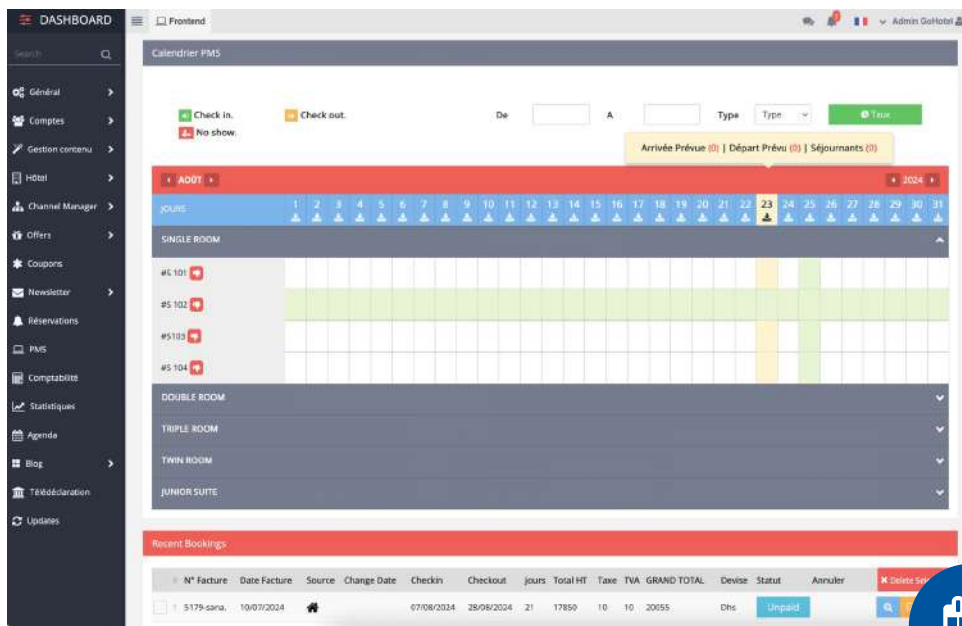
DASHBOARD

Frontend

Admin GoHotel

Search

Général

Comptes

Gestion contenu

Hôtel

Channel Manager

Offers

Coupons

Newsletter

Réservations

PMS

Comptabilité

Statistiques

Agenda

Blog

Télédéclaration

Updates

Calendrier PMS

Check in.

Check out.

No show.

De

A

Type

Type

Tous

Arrivée Prévue (0) | Départ Prévu (0) | Séjournants (0)

AOÛT

2024

JOURS

| 1 | 2 | 3 | 4 | 5 | 6 | 7 | 8 | 9 | 10 | 11 | 12 | 13 | 14 | 15 | 16 | 17 | 18 | 19 | 20 | 21 | 22 | 23 | 24 | 25 | 26 | 27 | 28 | 29 | 30 | 31 |
|---|---|---|---|---|---|---|---|---|---|---|---|---|---|---|---|---|---|---|---|---|---|---|---|---|---|---|---|---|---|---|

SINGLE ROOM

#S 101

#S 102

#S103

#S 104

DOUBLE ROOM

TRIPLE ROOM

TWIN ROOM

JUNIOR SUITE

Recent Bookings

| N° Facture | Date Facture | Source | Change Date | Checkin | Checkout | Jours | Total HT | Taxe | TVA | GRAND TOTAL | Devise | Statut | Annuler | Delete Sel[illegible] |
|---|---|---|---|---|---|---|---|---|---|---|---|---|---|---|
| 5179-sana. | 10/07/2024 | | | 07/08/2024 | 28/08/2024 | 21 | 17850 | 10 | 10 | 20055 | Dhs | Unpaid | | |